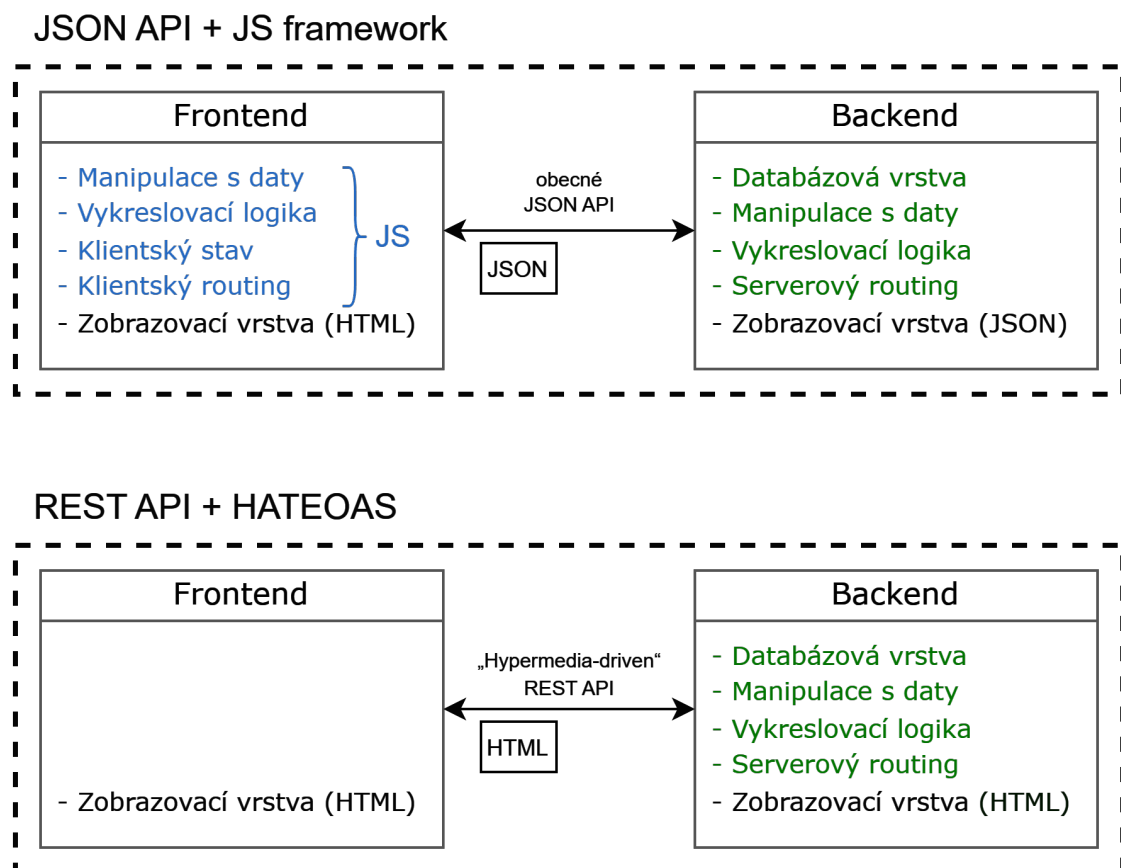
JSON API + JS framework

Frontend

- Manipulace s daty
- Vykreslovací logika
- Klientský stav
- Klientský routing

JS

- Zobrazovací vrstva (HTML)

obecné
JSON API

JSON

Backend

- Databázová vrstva
- Manipulace s daty
- Vykreslovací logika
- Serverový routing
- Zobrazovací vrstva (JSON)

REST API + HATEOAS

Frontend

- Zobrazovací vrstva (HTML)

„Hypermedia-driven“
REST API

HTML

Backend

- Databázová vrstva
- Manipulace s daty
- Vykreslovací logika
- Serverový routing
- Zobrazovací vrstva (HTML)